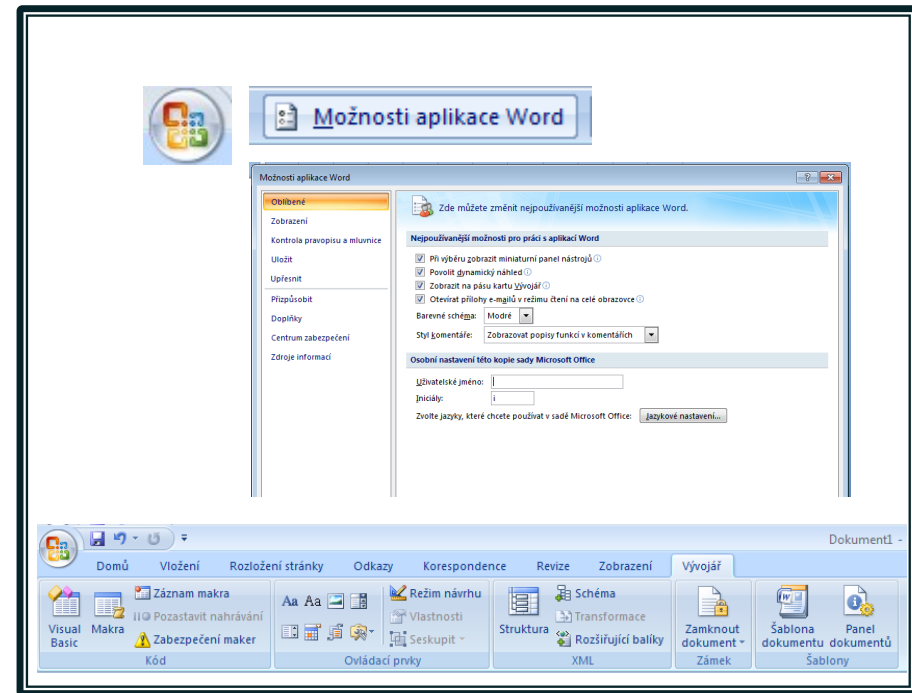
Možnosti aplikace Word

Možnosti aplikace Word

Oblíbené
Zobrazení
Kontrola pravopisu a mluvnice
Uložit
Upřesnit
Přizpůsobit
Doplňky
Centrum zabezpečení
Zdroje informací

Zde můžete změnit nejpoužívanější možnosti aplikace Word.

Nejpoužívanější možnosti pro práci s aplikací Word

Při výběru zobrazit miniaturní panel nástrojů
Povolit dynamický náhled
Zobrazit na pásu kartu Vývojář
Otevírat přílohy e-mailů v režimu čtení na celé obrazovce

Barevné schéma: Modré
Styl komentáře: Zobrazovat popisy funkcí v komentářích

Osobní nastavení této kopie sady Microsoft Office

Uživatelské jméno:
Iniciály: i
Zvolte jazyky, které chcete používat v sadě Microsoft Office: Jazykové nastavení...

Dokument1 -

Domů | Vložení | Rozložení stránky | Odkazy | Korespondence | Revize | Zobrazení | Vývojář

Visual Basic
Makra
Záznam makra
Pozastavit nahrávání
Zabezpečení maker
Kód

Režim návrhu
Vlastnosti
Seskupit
Ovládací prvky

Struktura
Schéma
Transformace
Rozšiřující balíky
XML

Zamknout dokument
Zámek

Šablona dokumentu
Panel dokumentů
Šablony